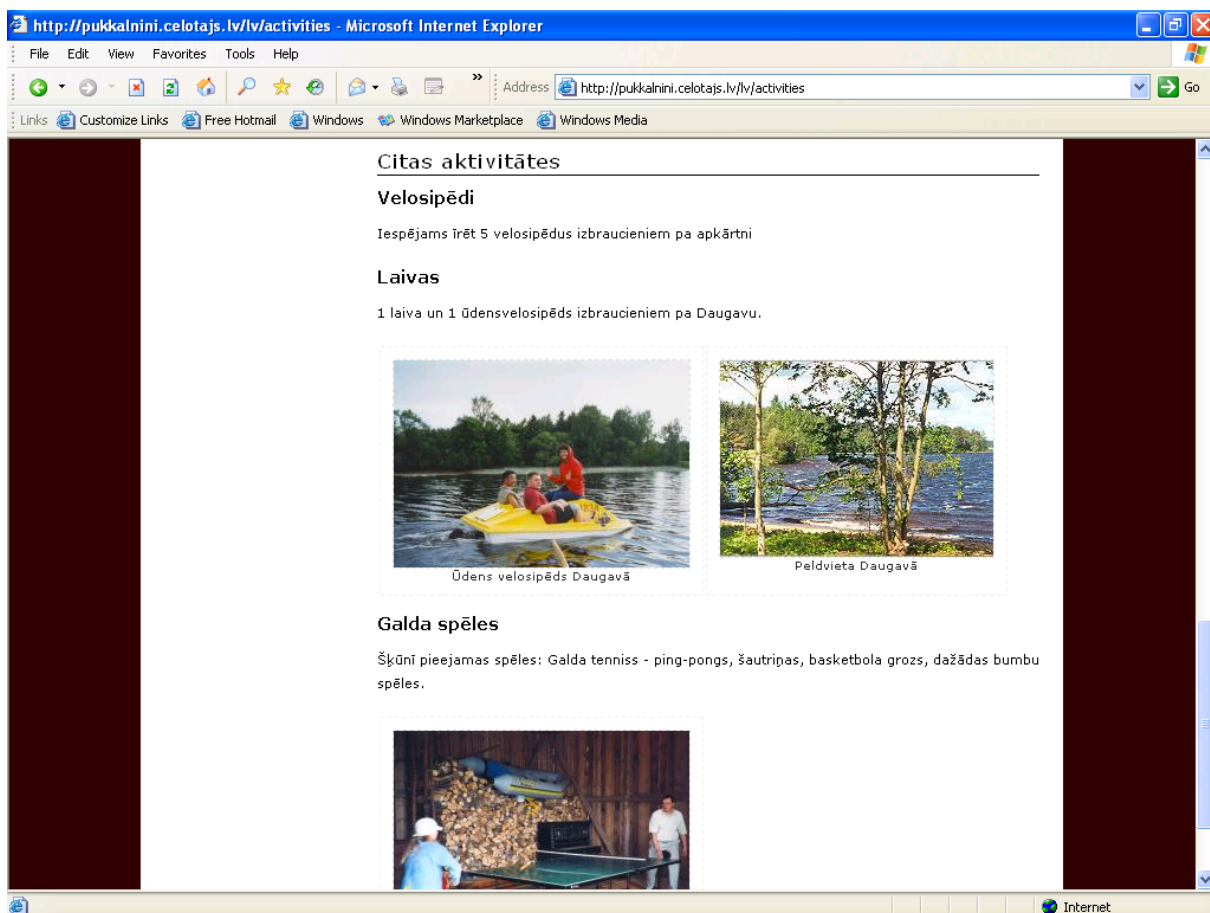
http://pukkalnini.celotajs.lv/lv/activities - Microsoft Internet Explorer

File Edit View Favorites Tools Help

Address http://pukkalnini.celotajs.lv/lv/activities Go

Links Customize Links Free Hotmail Windows Windows Marketplace Windows Media

Citas aktivitātes

Velosipēdi

Iespējams īrēt 5 velosipēdus izbraucieniem pa apkārtni

Laivas

1 laiva un 1 ūdensvelosipēds izbraucieniem pa Daugavu.

Ūdens velosipēds Daugavā

Peldvieta Daugavā

Galda spēles

Šķūnī pieejamas spēles: Galda tenniss - ping-pongs, šautriņas, basketbola grozs, dažādas bumbu spēles.

Internet